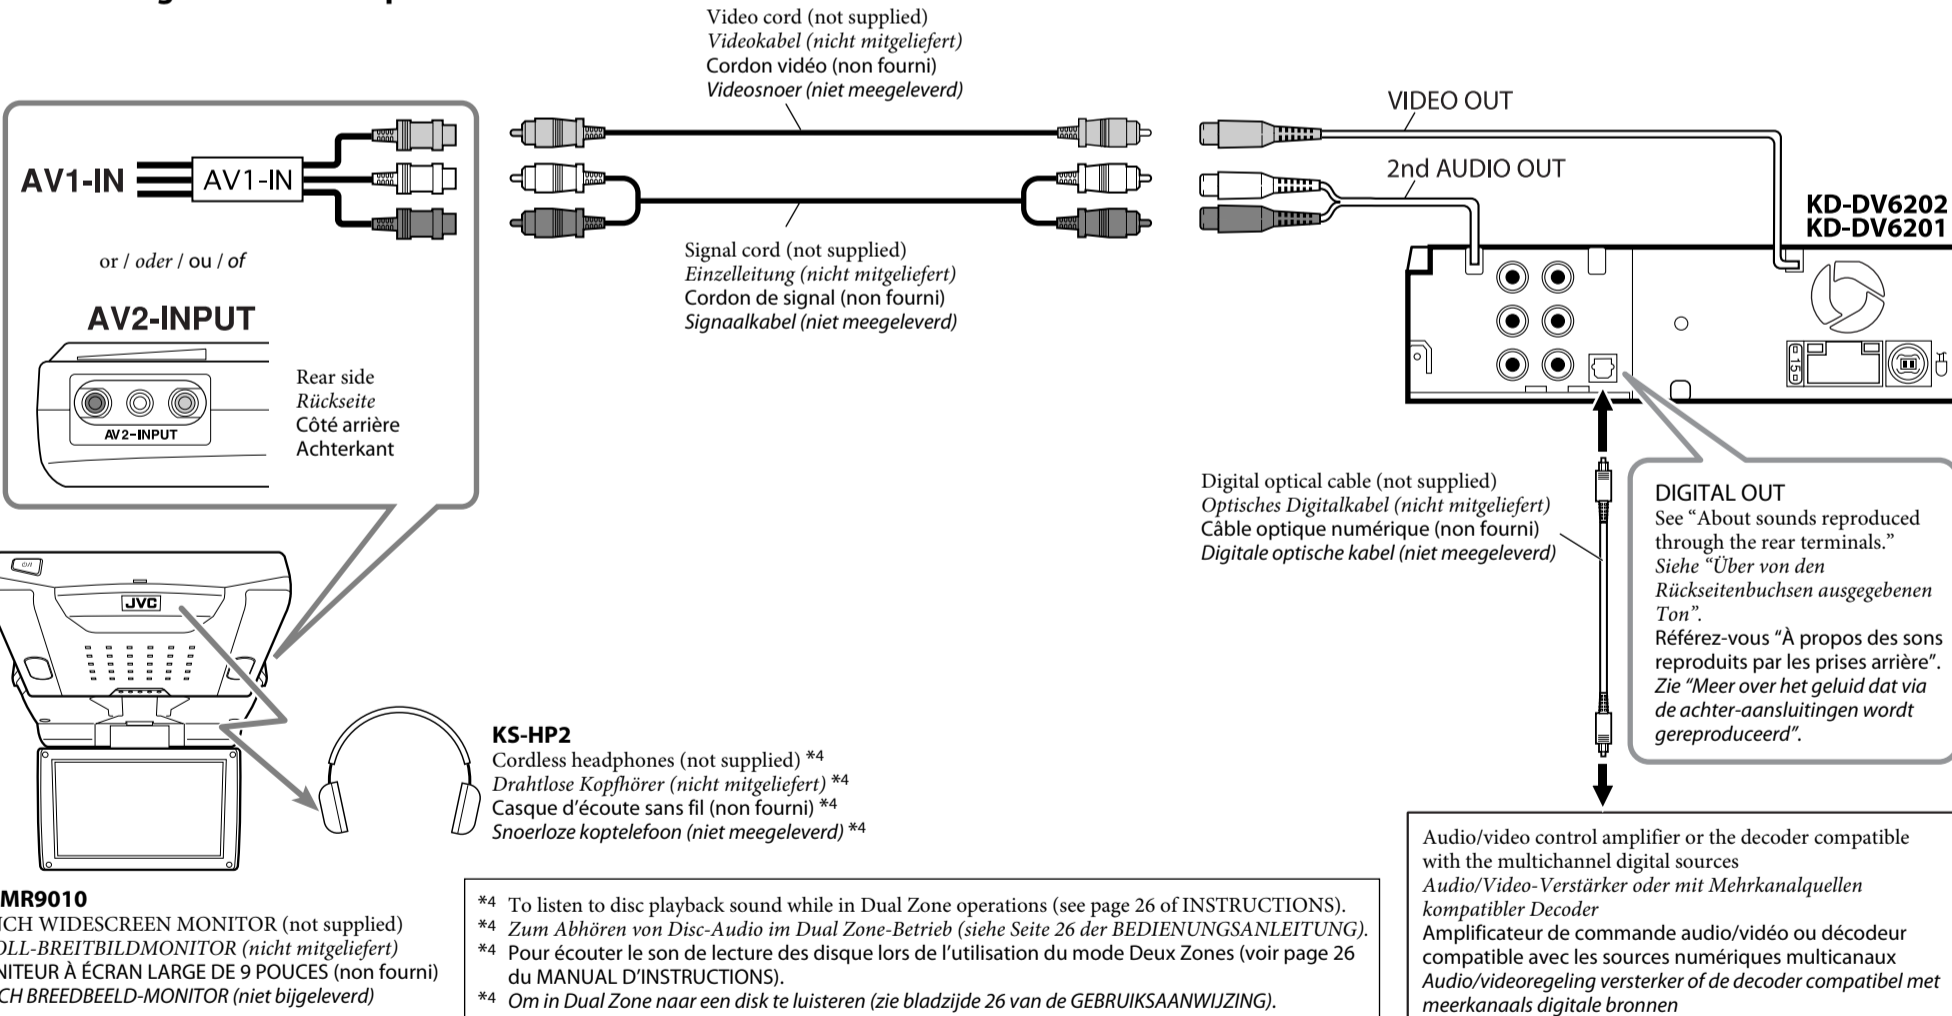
Video cord (not supplied)
Videokabel (nicht mitgeliefert)
Cordon vidéo (non fourni)
Videosnoer (niet meegeleverd)

AV1-IN
AV1-IN

or / oder / ou / of

AV2-INPUT

AV2-INPUT

Rear side
Rückseite
Côté arrière
Achterkant

Signal cord (not supplied)
Einzelleitung (nicht mitgeliefert)
Cordon de signal (non fourni)
Signaalkabel (niet meegeleverd)

VIDEO OUT

2nd AUDIO OUT

KD-DV6202
KD-DV6201

Digital optical cable (not supplied)
Optisches Digitalkabel (nicht mitgeliefert)
Câble optique numérique (non fourni)
Digitale optische kabel (niet meegeleverd)

DIGITAL OUT
See “About sounds reproduced through the rear terminals.”
Siehe “Über von den Rückseitenbuchsen ausgegebenen Ton”.
Référez-vous “À propos des sons reproduits par les prises arrière”.
Zie “Meer over het geluid dat via de achter-aansluitingen wordt gereproduceerd”.

JVC

KS-HP2
Cordless headphones (not supplied) *4
Drahtlose Kopfhörer (nicht mitgeliefert) *4
Casque d’écoute sans fil (non fourni) *4
Snoerloze koptelefoon (niet meegeleverd) *4

MR9010
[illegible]CH WIDESCREEN MONITOR (not supplied)
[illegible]OLL-BREITBILDMONITOR (nicht mitgeliefert)
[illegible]NITEUR À ÉCRAN LARGE DE 9 POUCES (non fourni)
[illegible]CH BREEDBEELD-MONITOR (niet bijgeleverd)

*4 To listen to disc playback sound while in Dual Zone operations (see page 26 of INSTRUCTIONS).
*4 Zum Abhören von Disc-Audio im Dual Zone-Betrieb (siehe Seite 26 der BEDIENUNGSANLEITUNG).
*4 Pour écouter le son de lecture des disque lors de l’utilisation du mode Deux Zones (voir page 26 du MANUAL D’INSTRUCTIONS).
*4 Om in Dual Zone naar een disk te luisteren (zie bladzijde 26 van de GEBRUIKSAANWIJZING).

Audio/video control amplifier or the decoder compatible with the multichannel digital sources
Audio/Video-Verstärker oder mit Mehrkanalquellen kompatibler Decoder
Amplificateur de commande audio/vidéo ou décodeur compatible avec les sources numériques multicanaux
Audio/videoregeling versterker of de decoder compatibel met meerkanaals digitale bronnen